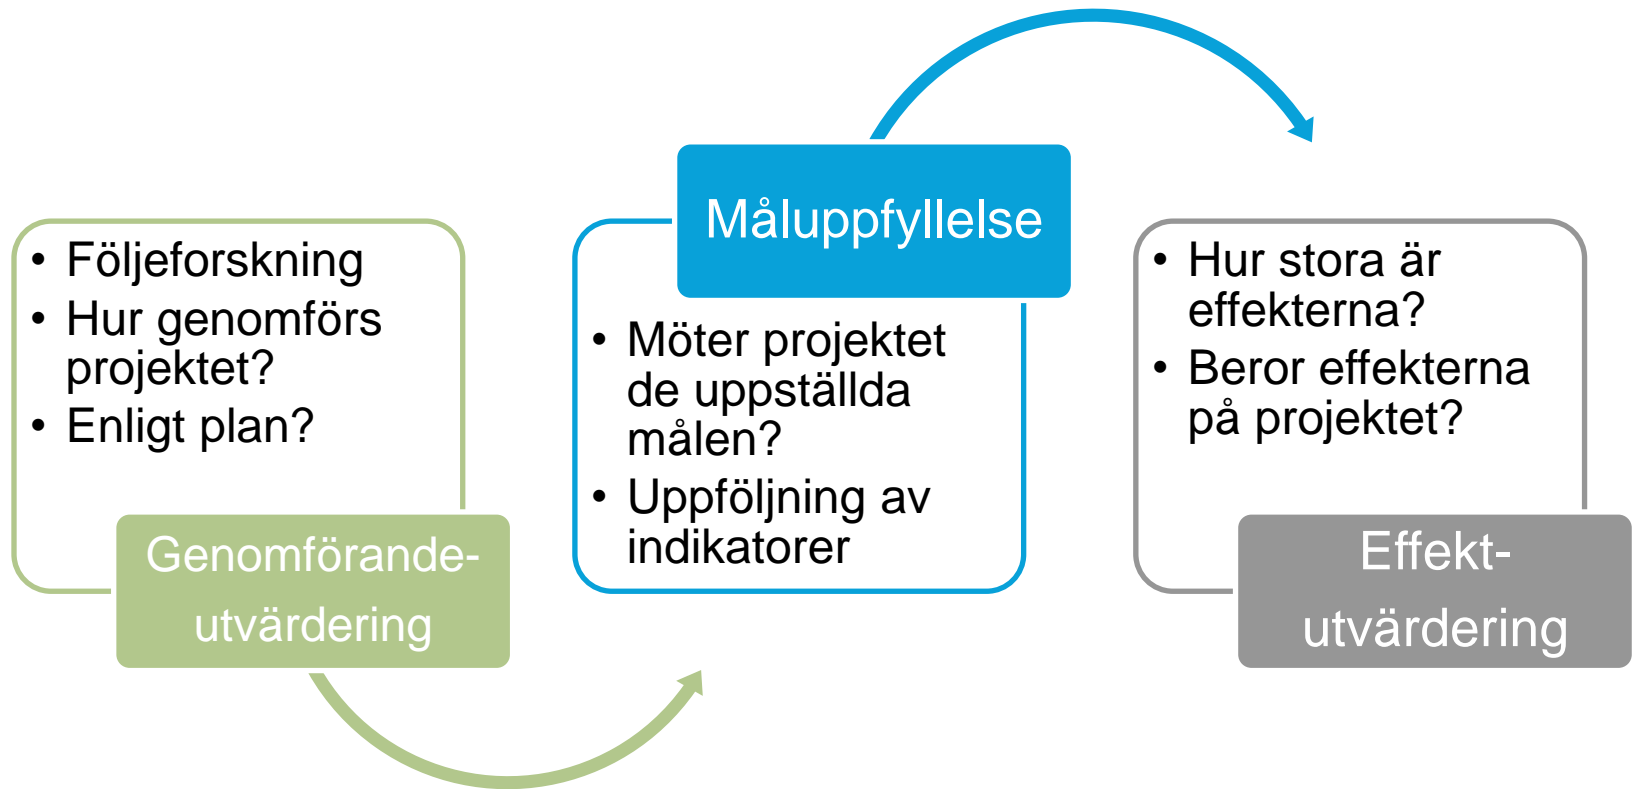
• Följeforskning
• Hur genomförs projektet?
• Enligt plan?

Genomförande-utvärdering

Måluppfyllelse

• Möter projektet de uppställda målen?
• Uppföljning av indikatorer

• Hur stora är effekterna?
• Beror effekterna på projektet?

Effekt-utvärdering